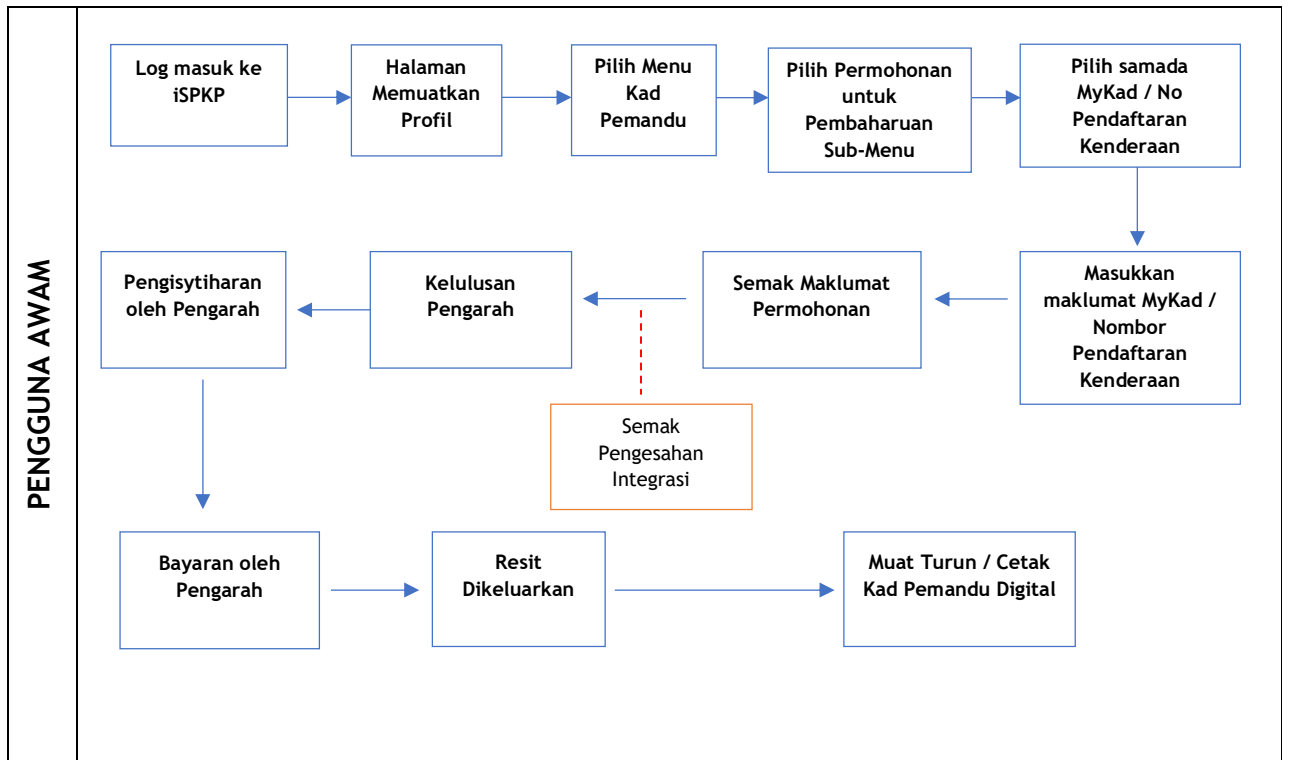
PENGGUNA AWAM

Log masuk ke iSPKP

Halaman Memuatkan Profil

Pilih Menu Kad Pemandu

Pilih Permohonan untuk Pembaharuan Sub-Menu

Pilih samada MyKad / No Pendaftaran Kenderaan

Masukkan maklumat MyKad / Nombor Pendaftaran Kenderaan

Semak Maklumat Permohonan

Kelulusan Pengarah

Semak Pengesahan Integrasi

Pengisytiharan oleh Pengarah

Bayaran oleh Pengarah

Resit Dikeluarkan

Muat Turun / Cetak Kad Pemandu Digital